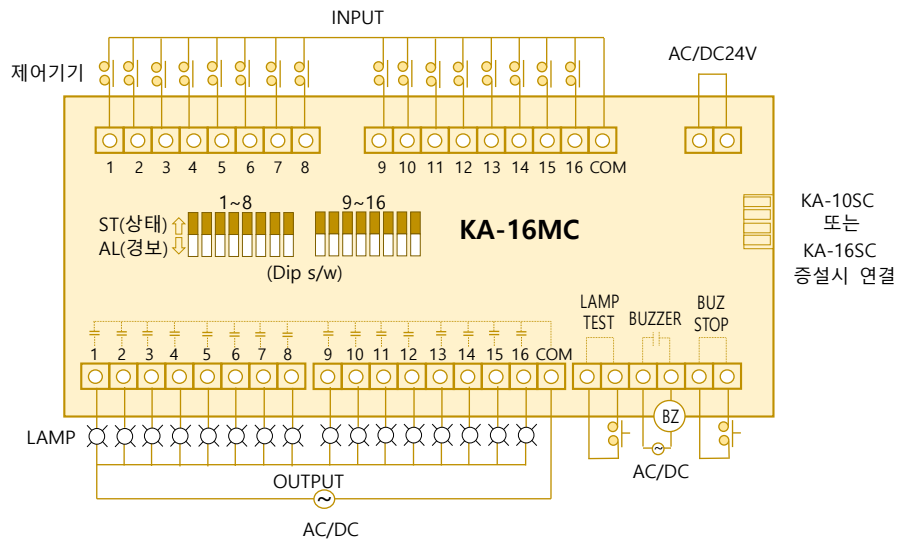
INPUT

제어기기

AC/DC24V

1 2 3 4 5 6 7 8

9 10 11 12 13 14 15 16 COM

1~8

9~16

ST(상태)

AL(경보)

(Dip s/w)

KA-16MC

KA-10SC
또는
KA-16SC
증설시 연결

LAMP TEST

BUZZER

BUZ STOP

1 2 3 4 5 6 7 8

9 10 11 12 13 14 15 16 COM

BZ

LAMP

AC/DC

OUTPUT

AC/DC